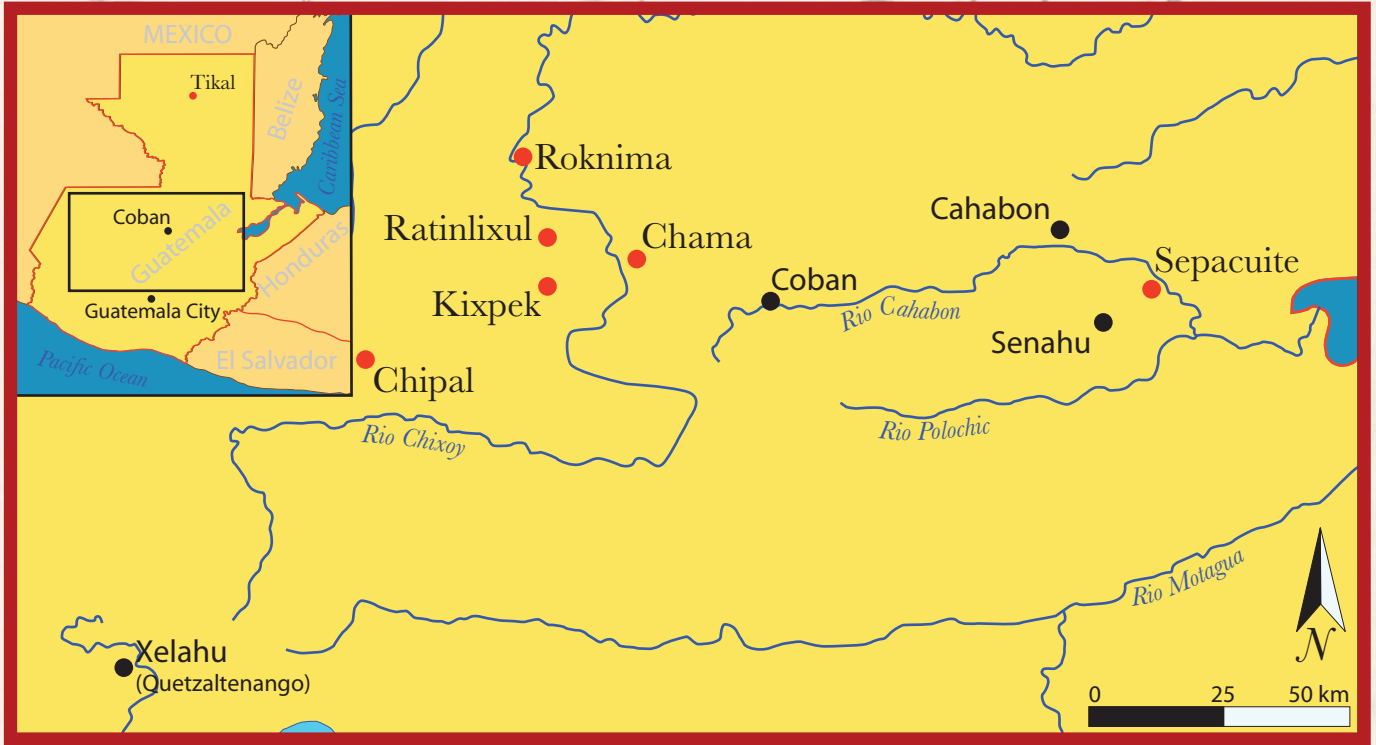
MEXICO
Tikal
Belize
Caribbean Sea
Coban
Guatemala
Honduras
Guatemala City
Pacific Ocean
El Salvador

Roknima
Ratinlixul
Chama
Kixpek
Chipal
Cahabon
Coban
Sepacuite
Rio Cahabon
Senahu
Rio Polochic
Rio Chixoy
Rio Motagua
Xelahu
(Quetzaltenango)
N
0
25
50 km